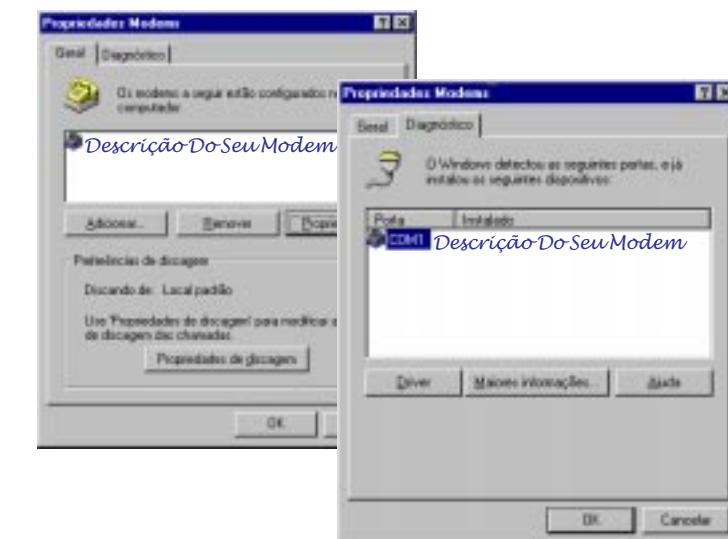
Propriedades Modems

Geral | Diagnóstico

Os modems a seguir estão configurados n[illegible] computador

Descrição Do Seu Modem

Adicionar... | Remover | Propri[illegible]

Preferências de discagem

Discando de: Local padrão

Use 'Propriedades de discagem' para modificar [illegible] de discagem das chamadas.

Propriedades de discagem

OK

Propriedades Modems

Geral | Diagnóstico

O Windows detectou as seguintes portas, e já instalou os seguintes dispositivos:

| Porta | Instalado |
|---|---|
| COM1 | Descrição Do Seu Modem |

Driver | Maiores informações... | Ajuda

OK | Cancelar